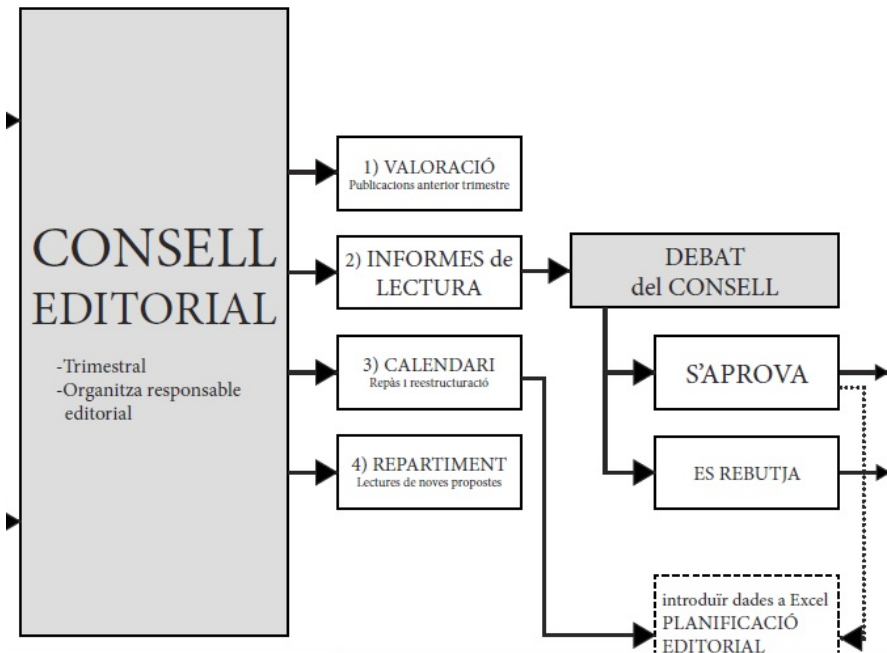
CONSELL EDITORIAL

-Trimestral
-Organitza responsable editorial

1) VALORACIÓ
Publicacions anterior trimestre

2) INFORMES de LECTURA

3) CALENDARI
Repàs i restructuració

4) REPARTIMENT
Lectures de noves propostes

DEBAT del CONSELL

S'APROVA

ES REBUTJA

introduïr dades a Excel
PLANIFICACIÓ EDITORIAL